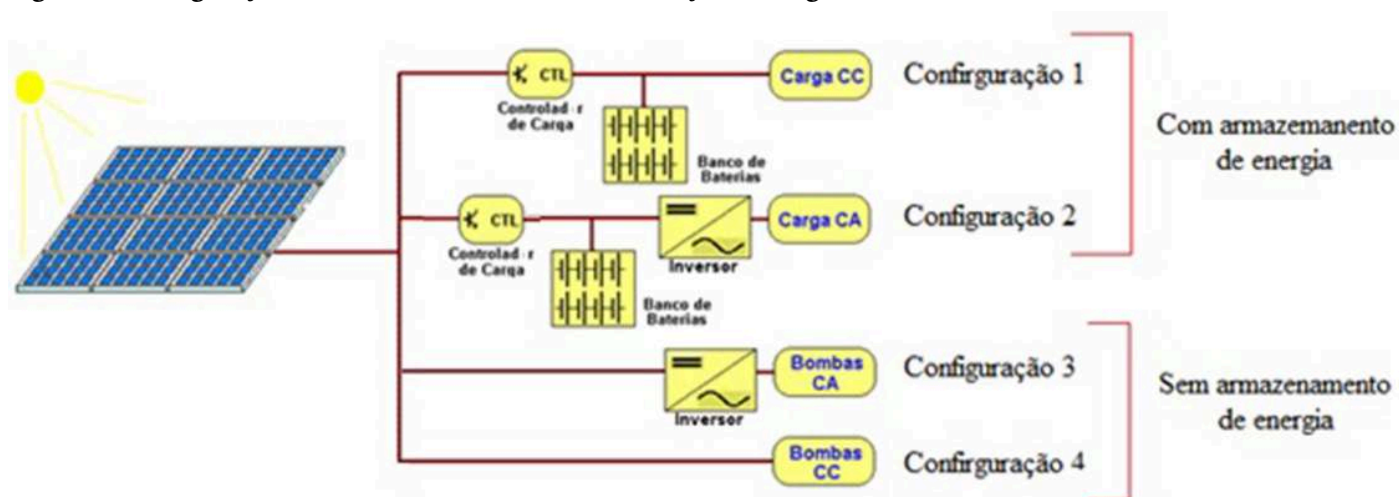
CTL
Controlad r de Carga
Carga CC
Configuração 1
Banco de Baterias
Com armazemanento de energia
CTL
Controlad r de Carga
Inversor
Carga CA
Configuração 2
Banco de Baterias
Inversor
Bombas CA
Configuração 3
Sem armazenamento de energia
Bombas CC
Configruração 4